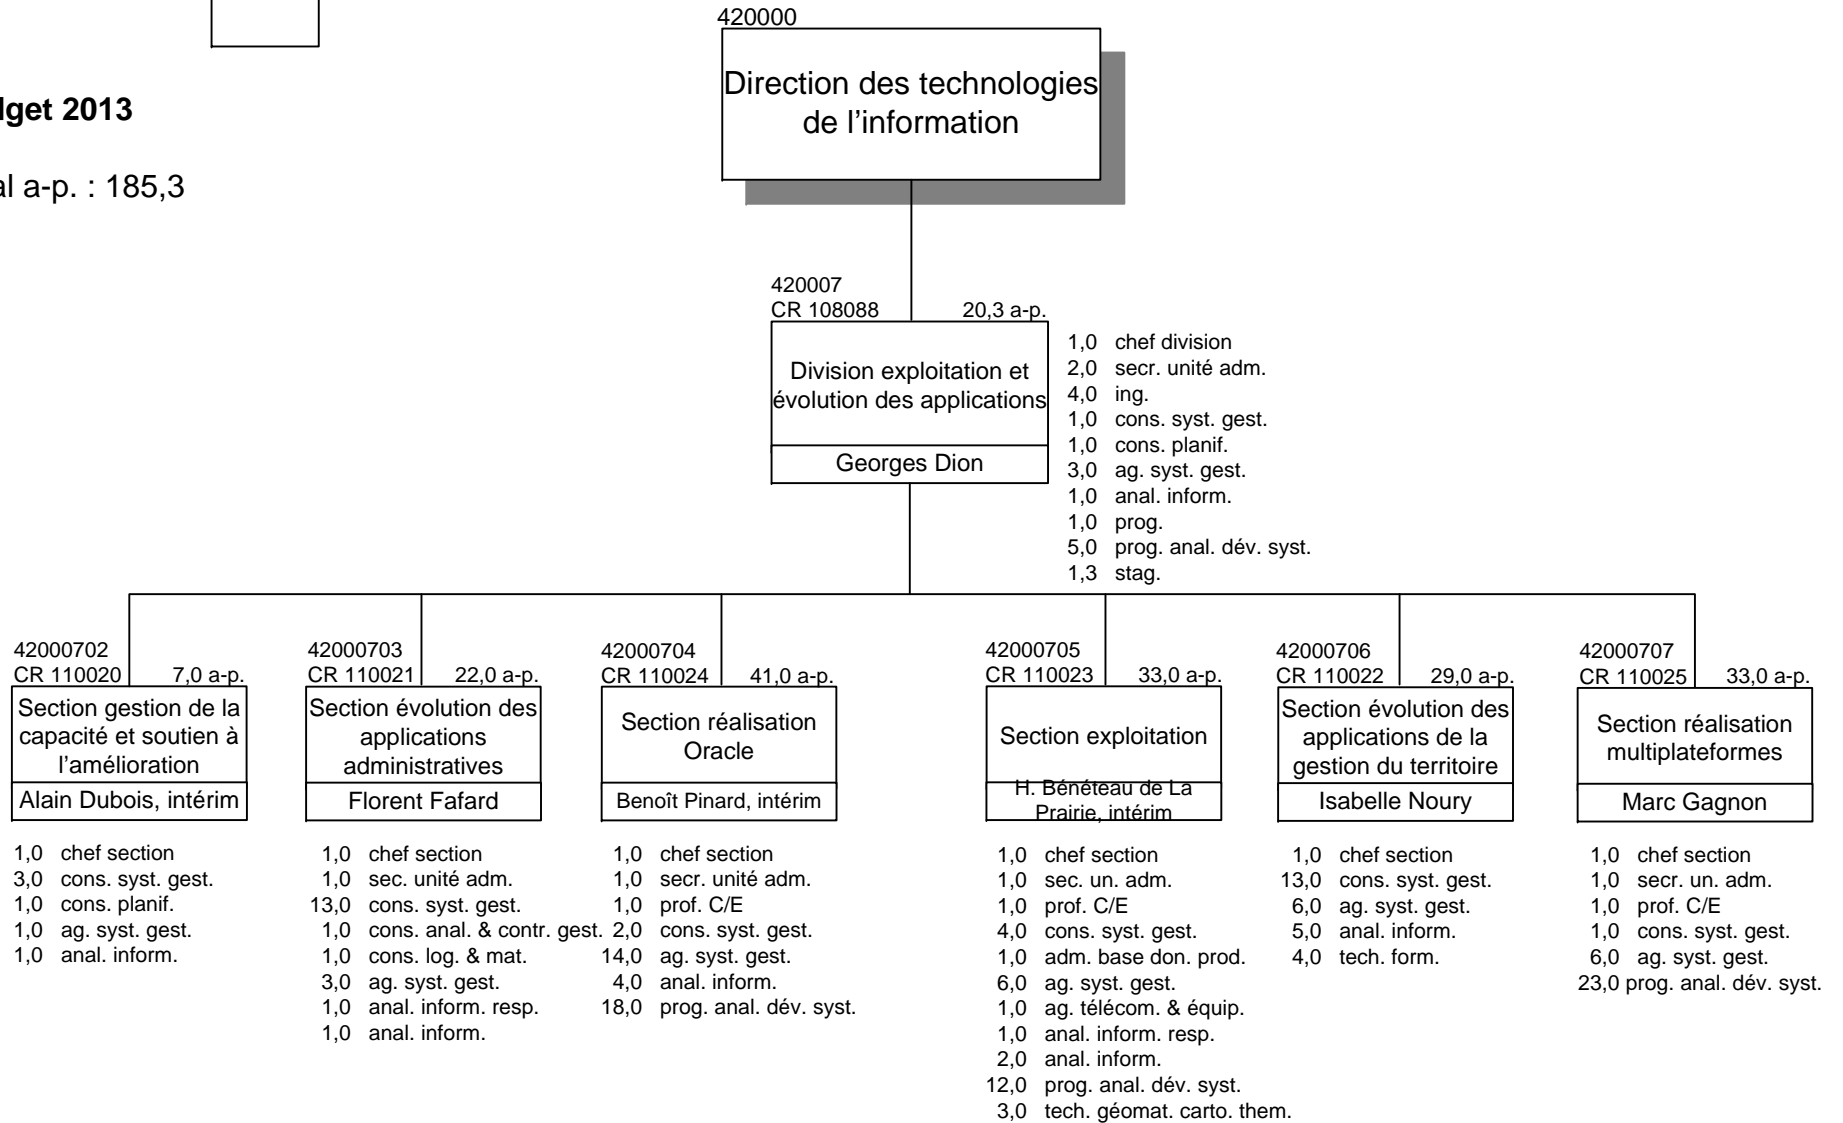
lget 2013

al a-p. : 185,3

420000
Direction des technologies de l'information

420007
CR 108088 20,3 a-p.
Division exploitation et évolution des applications
Georges Dion

1,0 chef division
2,0 secr. unité adm.
4,0 ing.
1,0 cons. syst. gest.
1,0 cons. planif.
3,0 ag. syst. gest.
1,0 anal. inform.
1,0 prog.
5,0 prog. anal. dév. syst.
1,3 stag.

42000702
CR 110020 7,0 a-p.
Section gestion de la capacité et soutien à l'amélioration
Alain Dubois, intérim

1,0 chef section
3,0 cons. syst. gest.
1,0 cons. planif.
1,0 ag. syst. gest.
1,0 anal. inform.

42000703
CR 110021 22,0 a-p.
Section évolution des applications administratives
Florent Fafard

1,0 chef section
1,0 sec. unité adm.
13,0 cons. syst. gest.
1,0 cons. anal. & contr. gest.
1,0 cons. log. & mat.
3,0 ag. syst. gest.
1,0 anal. inform. resp.
1,0 anal. inform.

42000704
CR 110024 41,0 a-p.
Section réalisation Oracle
Benoît Pinard, intérim

1,0 chef section
1,0 secr. unité adm.
1,0 prof. C/E
2,0 cons. syst. gest.
14,0 ag. syst. gest.
4,0 anal. inform.
18,0 prog. anal. dév. syst.

42000705
CR 110023 33,0 a-p.
Section exploitation
H. Bénéteau de La Prairie, intérim

1,0 chef section
1,0 sec. un. adm.
1,0 prof. C/E
4,0 cons. syst. gest.
1,0 adm. base don. prod.
6,0 ag. syst. gest.
1,0 ag. télécom. & équip.
1,0 anal. inform. resp.
2,0 anal. inform.
12,0 prog. anal. dév. syst.
3,0 tech. géomat. carto. them.

42000706
CR 110022 29,0 a-p.
Section évolution des applications de la gestion du territoire
Isabelle Noury

1,0 chef section
13,0 cons. syst. gest.
6,0 ag. syst. gest.
5,0 anal. inform.
4,0 tech. form.

42000707
CR 110025 33,0 a-p.
Section réalisation multiplateformes
Marc Gagnon

1,0 chef section
1,0 secr. un. adm.
1,0 prof. C/E
1,0 cons. syst. gest.
6,0 ag. syst. gest.
23,0 prog. anal. dév. syst.